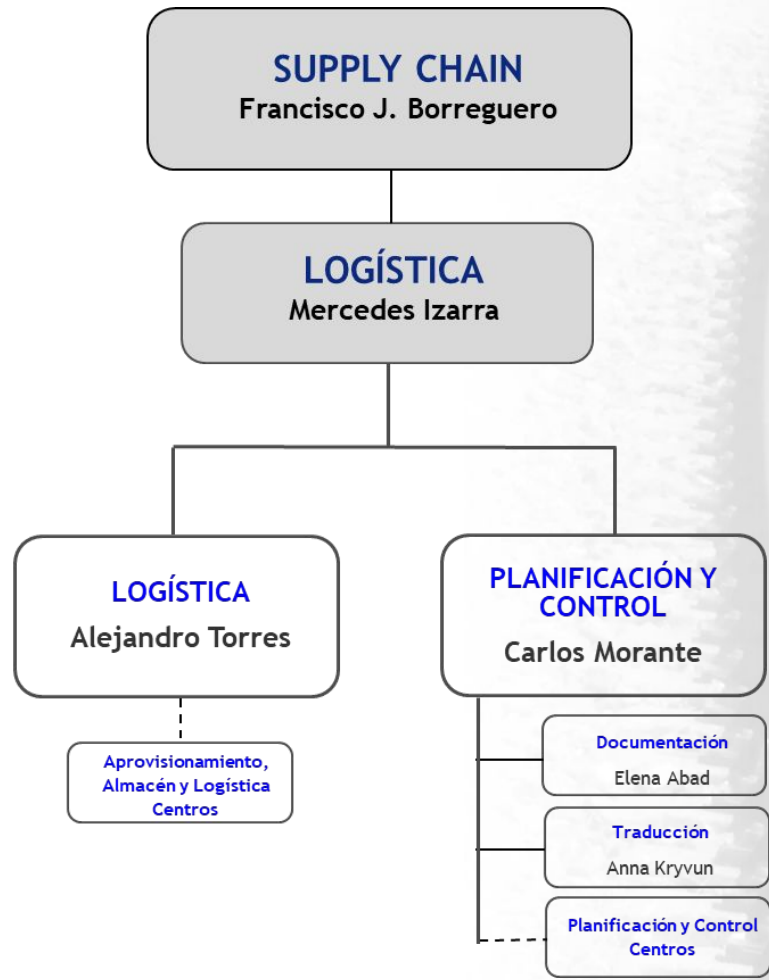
SUPPLY CHAIN
Francisco J. Borreguero

LOGÍSTICA
Mercedes Izarra

LOGÍSTICA
Alejandro Torres

Aprovisionamiento, Almacén y Logística Centros

PLANIFICACIÓN Y CONTROL
Carlos Morante

Documentación
Elena Abad

Traducción
Anna Kryvun

Planificación y Control Centros